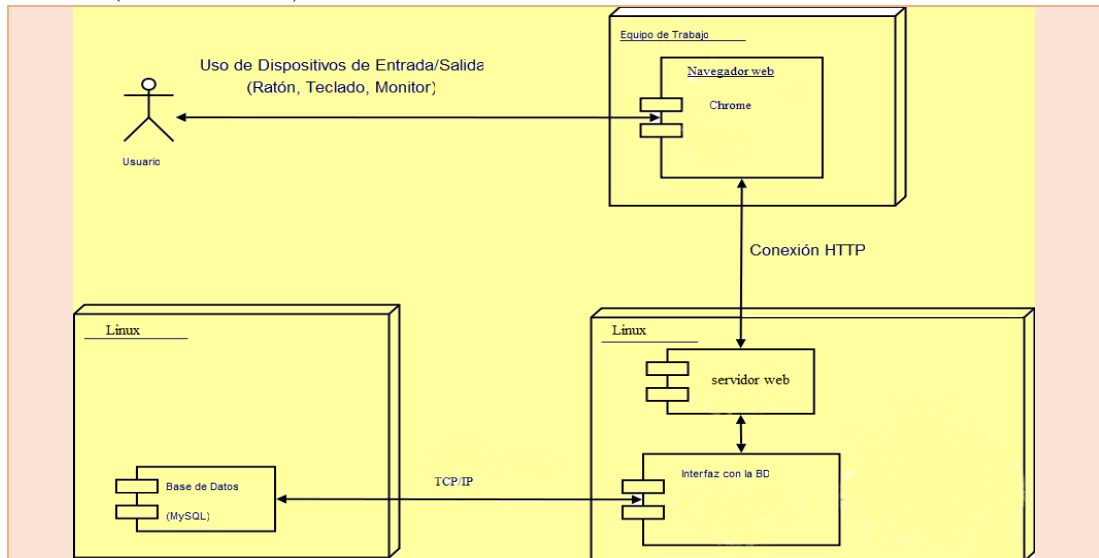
Uso de Dispositivos de Entrada/Salida
(Ratón, Teclado, Monitor)

Usuario

Equipo de Trabajo

Navegador web

Chrome

Conexión HTTP

Linux

Base de Datos
(MySQL)

TCP/IP

Linux

servidor web

Interfaz con la BD